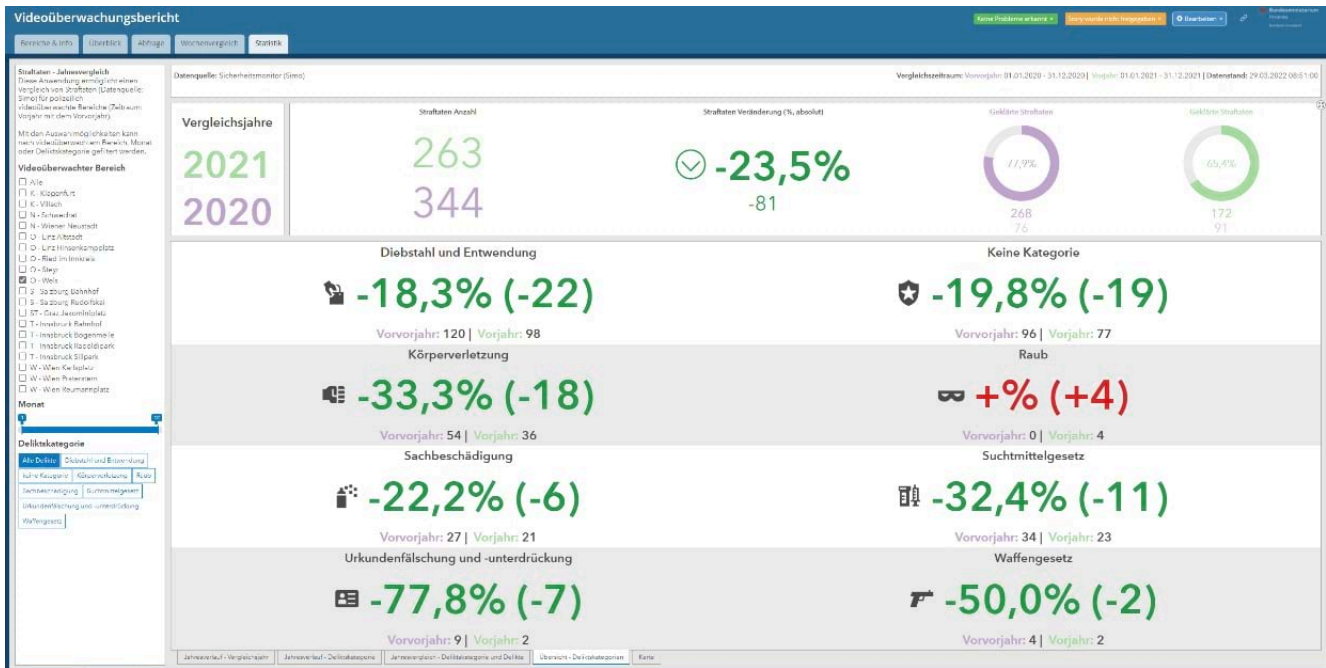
Videoüberwachungsbericht

Keine Probleme erkannt • | Story wurde nicht freigegeben • | Bearbeiten •

Bundesministerium Inneres

Berichte & Info | Überblick | Abfrage | Wochenvergleich | Statistik

Straftaten - Jahresvergleich
Diese Anwendung ermöglicht einen Vergleich von Straftaten (Datenquelle: Simo) für polizeilich videoüberwachte Bereiche (Zeitraum Vorjahr mit dem Vorvorjahr).

Mit den Auswahlmöglichkeiten kann nach videoüberwachtem Bereich, Monat oder Deliktskategorie gefiltert werden.

Videoüberwachter Bereich
☐ Alle
☐ K - Klagenfurt
☐ K - Villach
☐ N - Schwechat
☐ N - Wiener Neustadt
☐ O - Linz Altstadt
☐ O - Linz Hinsenkampplatz
☐ O - Ried im Innkreis
☐ O - Steyr
☑ O - Wels
☐ S - Salzburg Bahnhof
☐ S - Salzburg Rudolfskai
☐ ST - Graz Jakominiplatz
☐ T - Innsbruck Bahnhof
☐ T - Innsbruck Bogenmeile
☐ T - Innsbruck Rapoldipark
☐ T - Innsbruck Sillpark
☐ W - Wien Karlsplatz
☐ W - Wien Praterstern
☐ W - Wien Reumannplatz

Monat

Deliktskategorie
Alle Delikte | Diebstahl und Entwendung | Keine Kategorie | Körperverletzung | Raub | Sachbeschädigung | Suchtmittelgesetz | Urkundenfälschung und -unterdrückung | Waffengesetz

Datenquelle: Sicherheitsmonitor (Simo)

Vergleichszeitraum: Vorvorjahr: 01.01.2020 - 31.12.2020 | Vorjahr: 01.01.2021 - 31.12.2021 | Datenstand: 29.03.2022 08:51:00

Vergleichsjahre
2021
2020

Straftaten Anzahl
263
344

Straftaten Veränderung (%, absolut)
-23,5%
-81

Geklärte Straftaten
77,9%
268
76

Geklärte Straftaten
65,4%
172
91

Diebstahl und Entwendung
-18,3% (-22)
Vorvorjahr: 120 | Vorjahr: 98

Keine Kategorie
-19,8% (-19)
Vorvorjahr: 96 | Vorjahr: 77

Körperverletzung
-33,3% (-18)
Vorvorjahr: 54 | Vorjahr: 36

Raub
+% (+4)
Vorvorjahr: 0 | Vorjahr: 4

Sachbeschädigung
-22,2% (-6)
Vorvorjahr: 27 | Vorjahr: 21

Suchtmittelgesetz
-32,4% (-11)
Vorvorjahr: 34 | Vorjahr: 23

Urkundenfälschung und -unterdrückung
-77,8% (-7)
Vorvorjahr: 9 | Vorjahr: 2

Waffengesetz
-50,0% (-2)
Vorvorjahr: 4 | Vorjahr: 2

Jahresverlauf - Vergleichsjahr | Jahresverlauf - Deliktskategorie | Jahresvergleich - Deliktskategorie und Delikte | Übersicht - Deliktskategorien | Karte